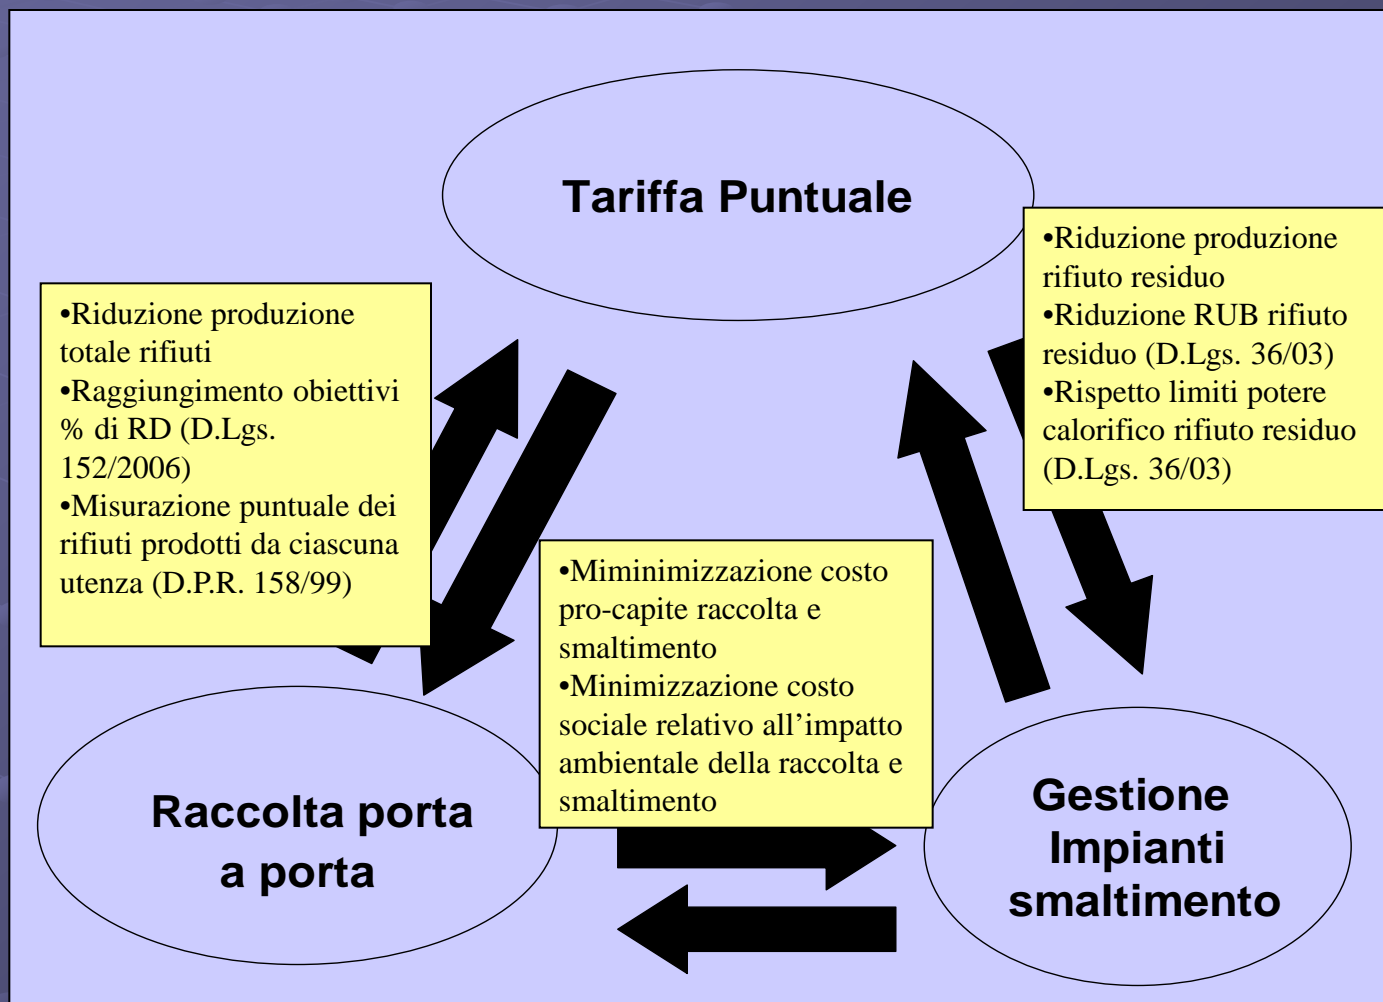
Tariffa Puntuale

•Riduzione produzione rifiuto residuo
•Riduzione RUB rifiuto residuo (D.Lgs. 36/03)
•Rispetto limiti potere calorifico rifiuto residuo (D.Lgs. 36/03)

•Riduzione produzione totale rifiuti
•Raggiungimento obiettivi % di RD (D.Lgs. 152/2006)
•Misurazione puntuale dei rifiuti prodotti da ciascuna utenza (D.P.R. 158/99)

•Miminimizzazione costo pro-capite raccolta e smaltimento
•Minimizzazione costo sociale relativo all'impatto ambientale della raccolta e smaltimento

Raccolta porta a porta

Gestione Impianti smaltimento